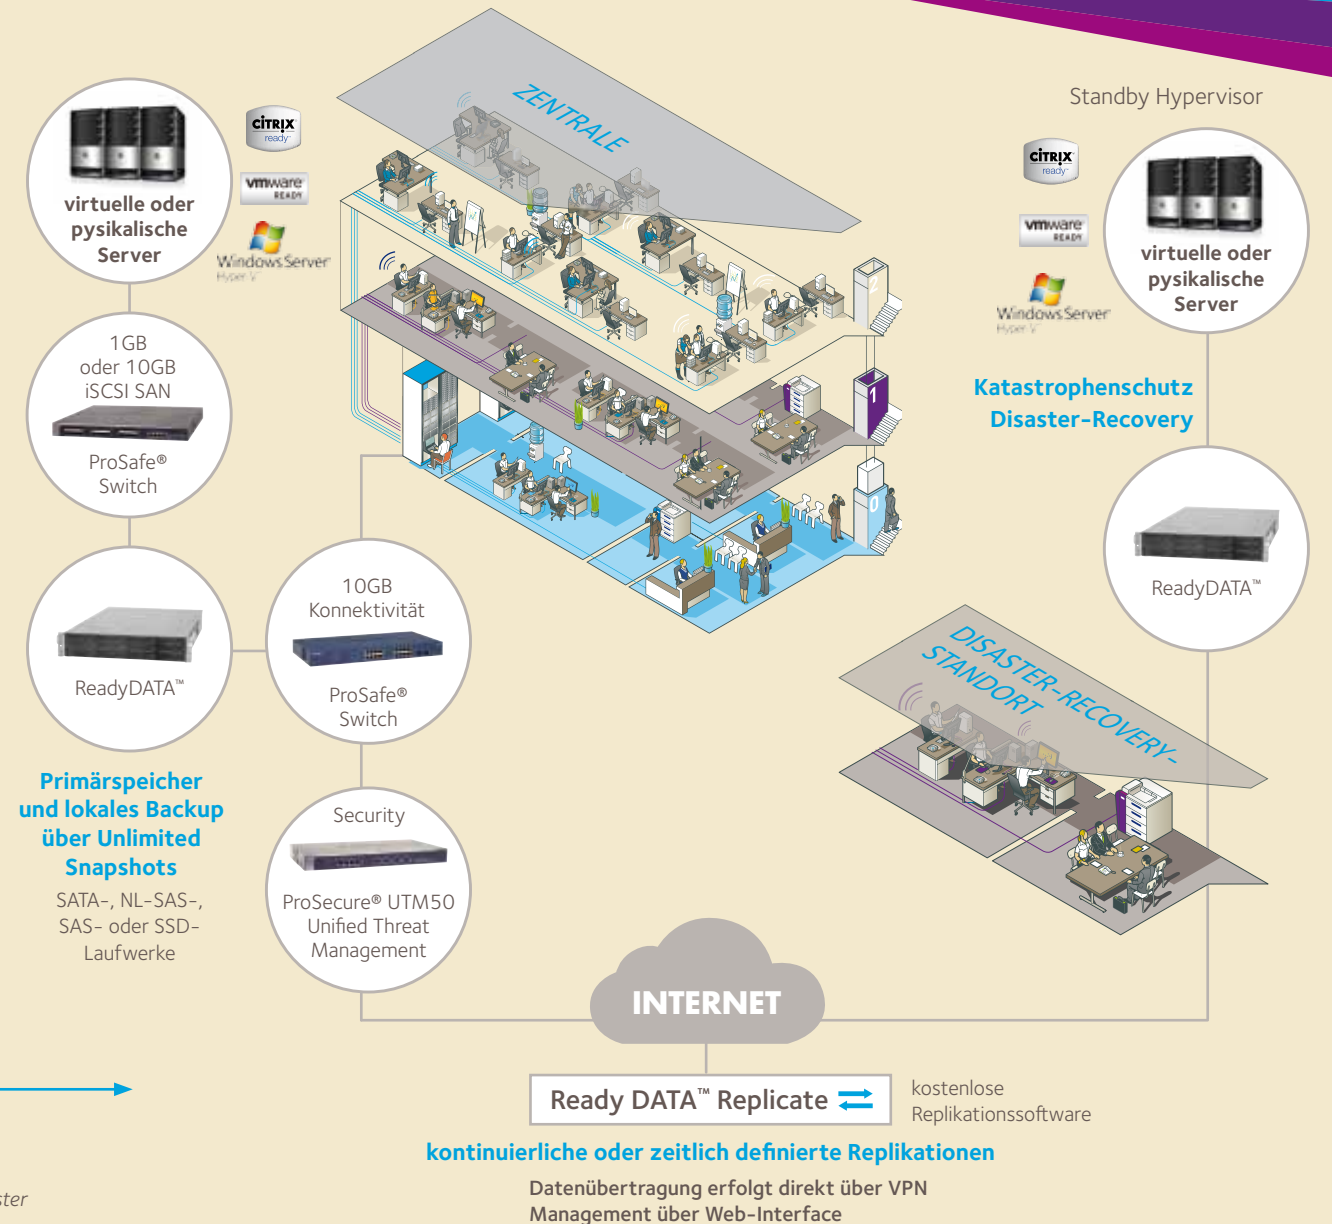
virtuelle oder pysikalische Server

CITRIX ready

vmware READY

Windows Server Hyper-V

1GB oder 10GB iSCSI SAN

ProSafe® Switch

ReadyDATA™

Primärspeicher und lokales Backup über Unlimited Snapshots

SATA-, NL-SAS-, SAS- oder SSD-Laufwerke

10GB Konnektivität

ProSafe® Switch

Security

ProSecure® UTM50 Unified Threat Management

ZENTRALE

2

1

0

Standby Hypervisor

CITRIX ready

vmware READY

Windows Server Hyper-V

virtuelle oder pysikalische Server

Katastrophenschutz Disaster-Recovery

ReadyDATA™

DISASTER-RECOVERY-STANDORT

INTERNET

Ready DATA™ Replicate

kostenlose Replikationssoftware

kontinuierliche oder zeitlich definierte Replikationen

Datenübertragung erfolgt direkt über VPN
Management über Web-Interface

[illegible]ster